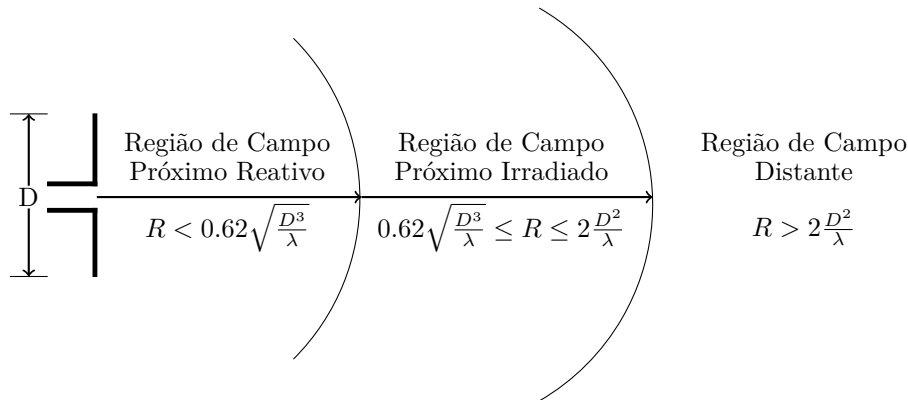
D

Região de Campo Próximo Reativo

$R < 0.62\sqrt{\frac{D^3}{\lambda}}$

Região de Campo Próximo Irradiado

$0.62\sqrt{\frac{D^3}{\lambda}} \leq R \leq 2\frac{D^2}{\lambda}$

Região de Campo Distante

$R > 2\frac{D^2}{\lambda}$